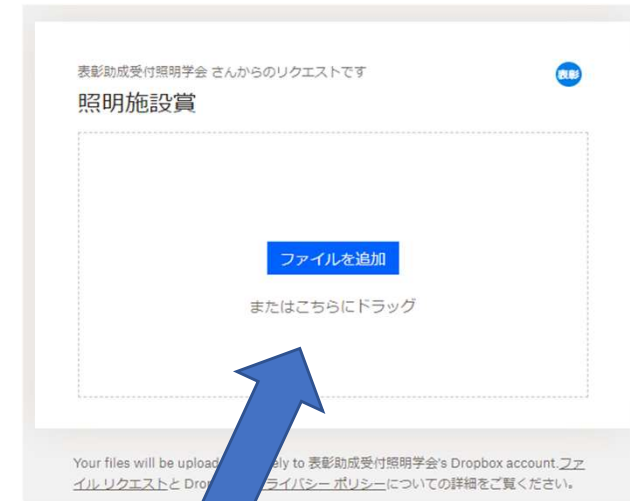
表彰助成受付照明学会 さんからのリクエストです

表彰

照明施設賞

ファイルを追加

またはこちらにドラッグ

Your files will be upload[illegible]ely to 表彰助成受付照明学会's Dropbox account. ファイル リクエストと Drop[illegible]ライバシー ポリシーについての詳細をご覧ください。